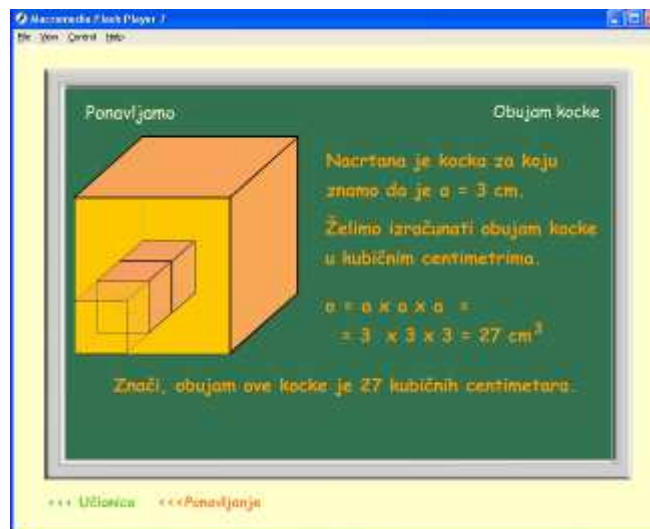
Macromedia Flash Player 7
File View Control Help

Ponavljamo

Obujam kocke

Nacrtana je kocka za koju znamo da je a = 3 cm.

Želimo izračunati obujam kocke u kubičnim centimetrima.

a = a x a x a =
= 3 x 3 x 3 = 27 $cm^3$

Znači, obujam ove kocke je 27 kubičnih centimetara.

<<< Učionica <<<Ponavljanje